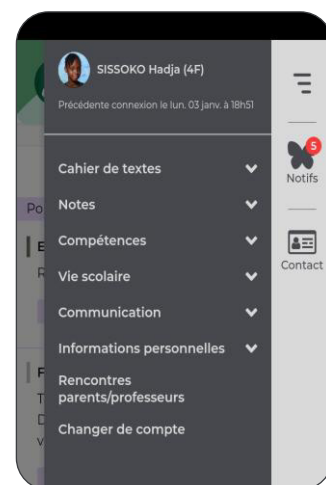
SISSOKO Hadja (4F)

Précédente connexion le lun. 03 janv. à 18h51

Cahier de textes

Notes

Compétences

Vie scolaire

Communication

Informations personnelles

Rencontres parents/professeurs

Changer de compte

5

Notifs

Contact